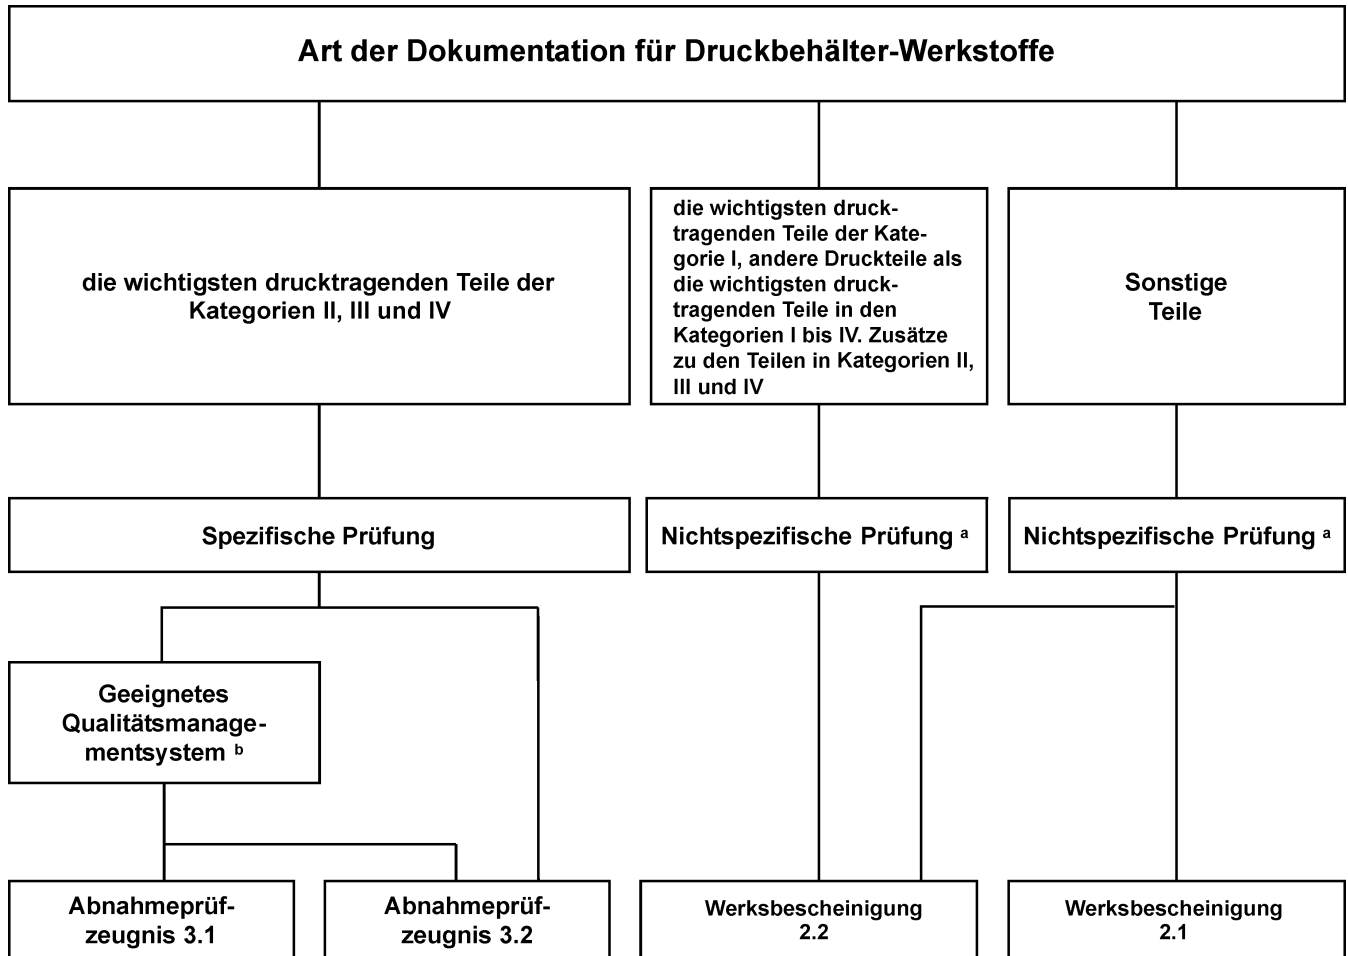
Art der Dokumentation für Druckbehälter-Werkstoffe

die wichtigsten drucktragenden Teile der Kategorien II, III und IV

die wichtigsten drucktragenden Teile der Kategorie I, andere Druckteile als die wichtigsten drucktragenden Teile in den Kategorien I bis IV. Zusätze zu den Teilen in Kategorien II, III und IV

Sonstige Teile

Spezifische Prüfung

Nichtspezifische Prüfung $^{a}$

Nichtspezifische Prüfung $^{a}$

Geeignetes Qualitätsmanagementsystem $^{b}$

Abnahmeprüfzeugnis 3.1

Abnahmeprüfzeugnis 3.2

Werksbescheinigung 2.2

Werksbescheinigung 2.1